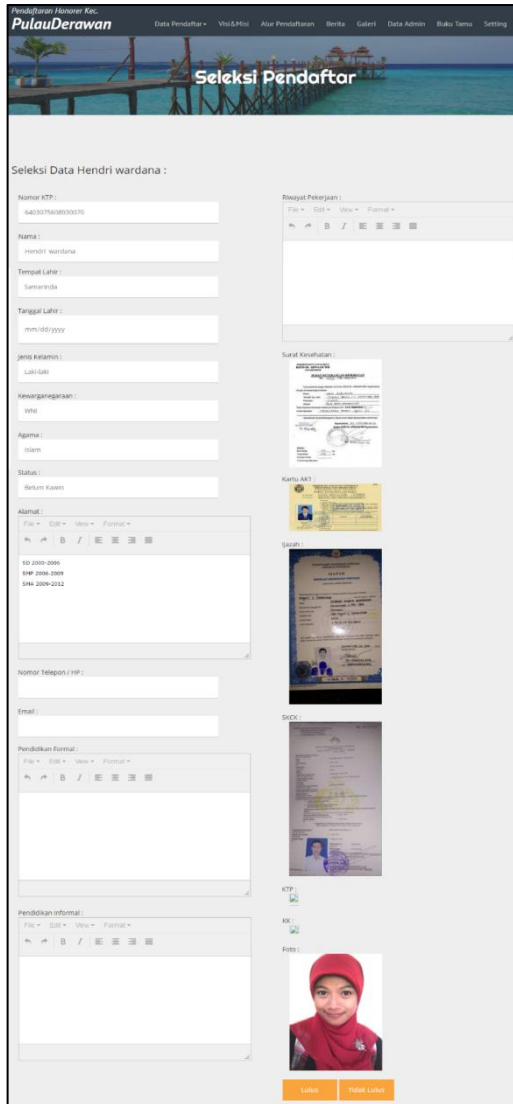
Pendaftaran Honorer Kec.
PulauDerawan

Data Pendaftar ▾ Visi&Misi Alur Pendaftaran Berita Galeri Data Admin Buku Tamu Setting

Seleksi Pendaftar

Seleksi Data Hendri wardana :

Nomor KTP :
6403075608030070

Nama :
Hendri wardana

Tempat Lahir :
Samarinda

Tanggal Lahir :
mm/dd/yyyy

Jenis Kelamin :
Laki-laki

Kewarganegaraan :
WNI

Agama :
Islam

Status :
Belum Kawin

Alamat :
File ▾ Edit ▾ View ▾ Format ▾
SD 2000-2006
SMP 2006-2009
SMA 2009-2012

Nomor Telepon / HP :

Email :

Pendidikan Formal :
File ▾ Edit ▾ View ▾ Format ▾

Pendidikan Informal :
File ▾ Edit ▾ View ▾ Format ▾

Riwayat Pekerjaan :
File ▾ Edit ▾ View ▾ Format ▾

Surat Kesehatan :

Kartu AK1 :

Ijazah :

SKCK :

KTP :

KK :

Foto :

Lulus Tidak Lulus